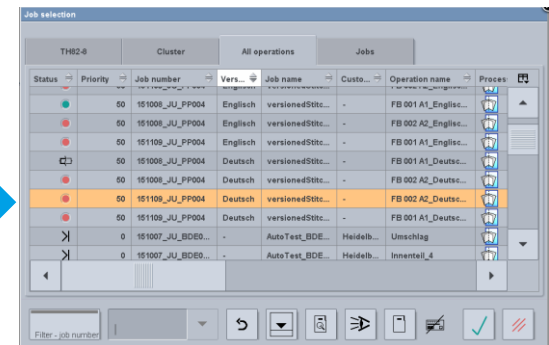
Job selection

TH82-6 | Cluster | All operations | Jobs

| Status | Priority | Job number | Vers... | Job name | Custo... | Operation name | Proces |
|---|---|---|---|---|---|---|---|
| | 50 | 151008_JU_PP004 | Englisch | versionedStitc... | - | FB 001 A1_Englisc... | |
| | 50 | 151008_JU_PP004 | Englisch | versionedStitc... | - | FB 002 A2_Englisc... | |
| | 50 | 151109_JU_PP004 | Englisch | versionedStitc... | - | FB 001 A1_Englisc... | |
| | 50 | 151109_JU_PP004 | Deutsch | versionedStitc... | - | FB 001 A1_Deutsc... | |
| | 50 | 151008_JU_PP004 | Deutsch | versionedStitc... | - | FB 002 A2_Deutsc... | |
| | 50 | 151109_JU_PP004 | Deutsch | versionedStitc... | - | FB 002 A2_Deutsc... | |
| | 50 | 151109_JU_PP004 | Deutsch | versionedStitc... | - | FB 001 A1_Deutsc... | |
| | 0 | 151007_JU_BDE0... | - | AutoTest_BDE... | Heidelb... | Umschlag | |
| | 0 | 151007_JU_BDE0... | - | AutoTest_BDE... | Heidelb... | Innenteil_4 | |

Filter - job number